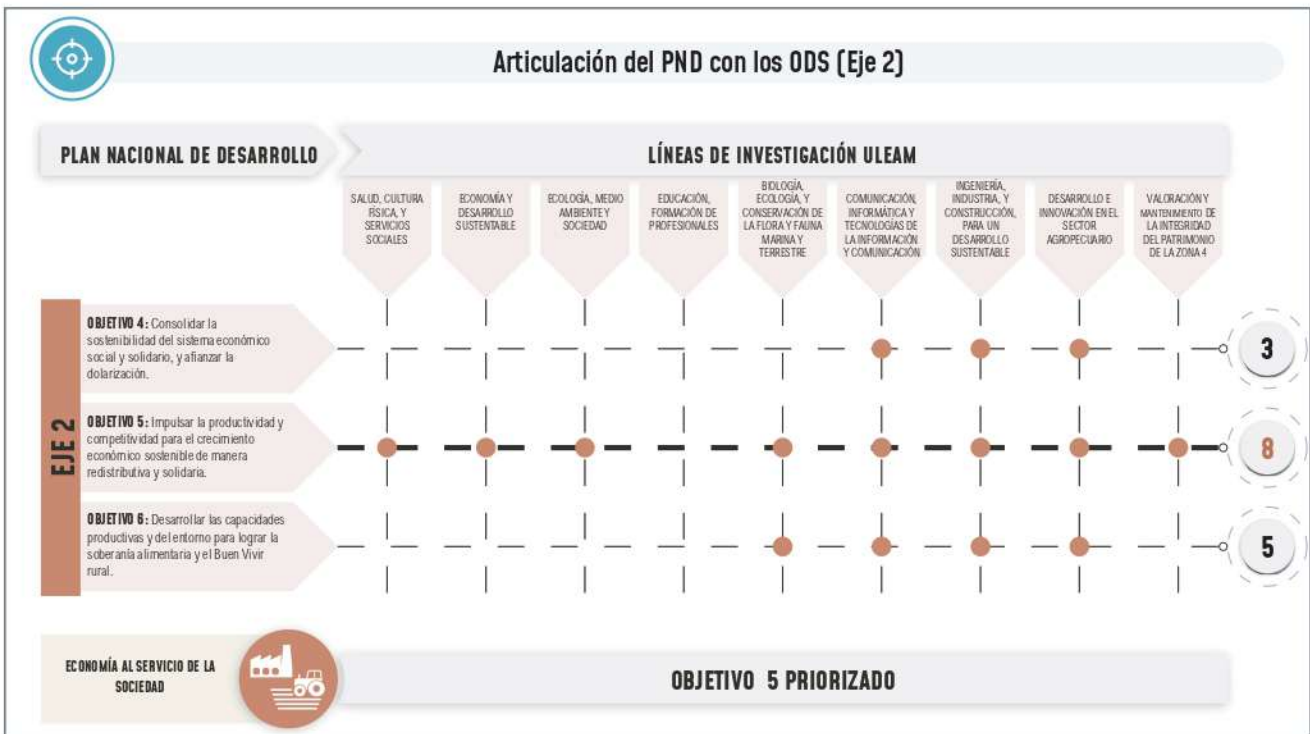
Articulación del PND con los ODS (Eje 2)

PLAN NACIONAL DE DESARROLLO

LÍNEAS DE INVESTIGACIÓN ULEAM

SALUD, CULTURA FÍSICA, Y SERVICIOS SOCIALES

ECONOMÍA Y DESARROLLO SUSTENTABLE

ECOLOGÍA, MEDIO AMBIENTE Y SOCIEDAD

EDUCACIÓN, FORMACIÓN DE PROFESIONALES

BIOLOGÍA, ECOLOGÍA, Y CONSERVACIÓN DE LA FLORA Y FAUNA MARINA Y TERRESTRE

COMUNICACIÓN, INFORMÁTICA Y TECNOLOGÍAS DE LA INFORMACIÓN Y COMUNICACIÓN

INGENIERÍA, INDUSTRIA, Y CONSTRUCCIÓN, PARA UN DESARROLLO SUSTENTABLE

DESARROLLO E INNOVACIÓN EN EL SECTOR AGROPECUARIO

VALORACIÓN Y MANTENIMIENTO DE LA INTEGRIDAD DEL PATRIMONIO DE LA ZONA 4

EJE 2

OBJETIVO 4: Consolidar la sostenibilidad del sistema económico social y solidario, y afianzar la dolarización.

3

OBJETIVO 5: Impulsar la productividad y competitividad para el crecimiento económico sostenible de manera redistributiva y solidaria.

8

OBJETIVO 6: Desarrollar las capacidades productivas y del entorno para lograr la soberanía alimentaria y el Buen Vivir rural.

5

ECONOMÍA AL SERVICIO DE LA SOCIEDAD

OBJETIVO 5 PRIORIZADO